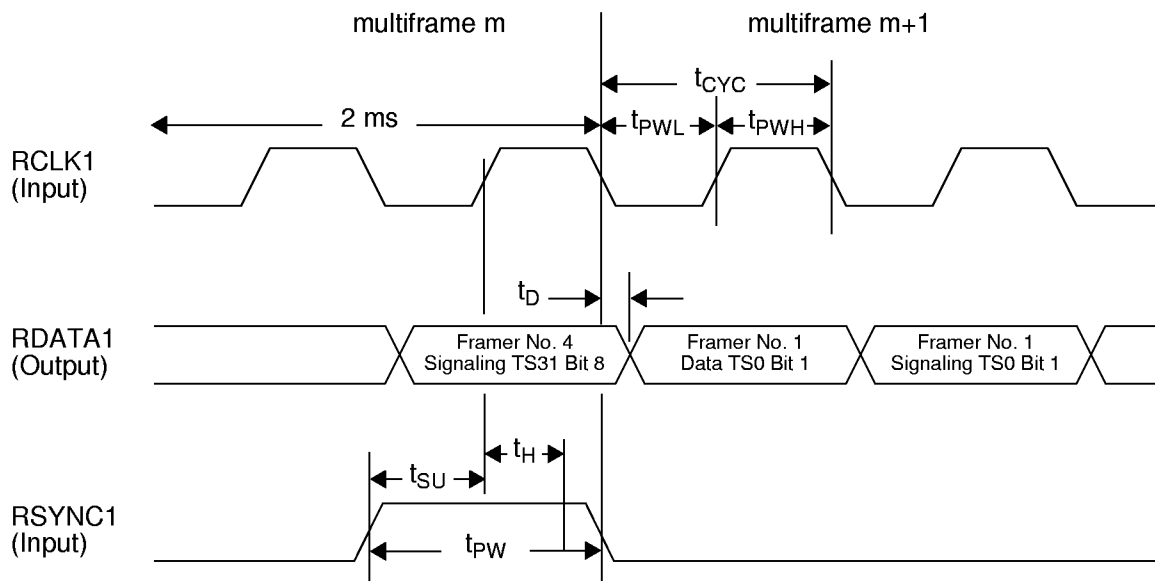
multiframe m

multiframe m+1

$t_{CYC}$

2 ms

$t_{PWL}$

$t_{PWH}$

RCLK1
(Input)

$t_D$

RDATA1
(Output)

Framer No. 4
Signaling TS31 Bit 8

Framer No. 1
Data TS0 Bit 1

Framer No. 1
Signaling TS0 Bit 1

$t_H$

$t_{SU}$

RSYNC1
(Input)

$t_{PW}$